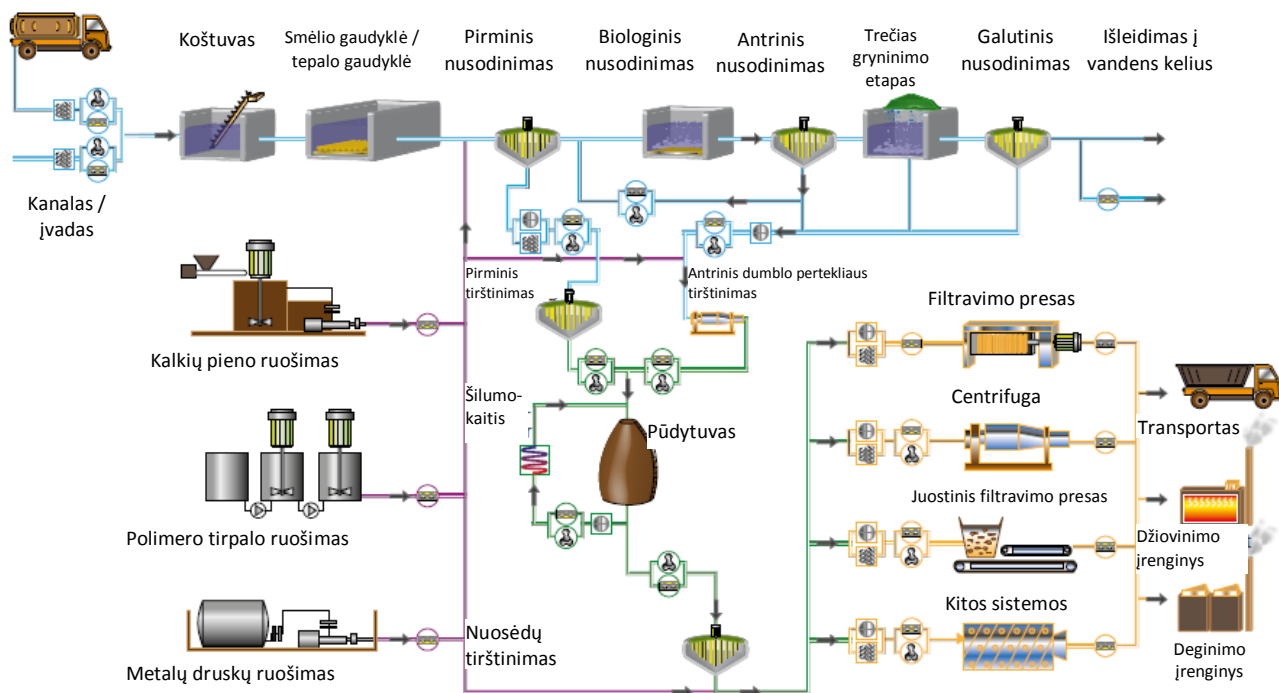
Koštuvas

Smėlio gaudyklė / tepalo gaudyklė

Pirminis nusodinimas

Biologinis nusodinimas

Antrinis nusodinimas

Trečias gryninimo etapas

Galutinis nusodinimas

Išleidimas į vandens kelius

Kanalas / įvadas

Pirminis tirštinimas

Antrinis dumblo perteklius tirštinimas

Kalkių pieno ruošimas

Šilumokaitis

Pūdytuvas

Filtravimo presas

Centrifuga

Juostinis filtravimo presas

Kitos sistemos

Transportas

Džiovinimo įrenginys

Deginimo įrenginys

Polimero tirpalo ruošimas

Nuosėdų tirštinimas

Metalų druskų ruošimas